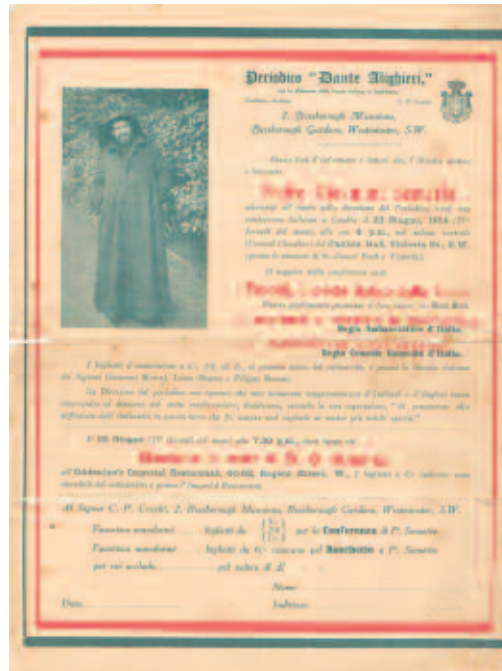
Periodico "Dante Alighieri,"

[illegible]

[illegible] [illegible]

2, Roxborough Mansions, Roxborough Gardens, Westminster, S.W.

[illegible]

Padre Giovanni Semeria

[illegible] 23 Maggio, 1914 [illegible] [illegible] Caxton Hall, Victoria St., S.W. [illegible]

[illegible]

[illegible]

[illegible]

Regia Ambasciatore d'Italia.

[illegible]

Regio Console Generale d'Italia.

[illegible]

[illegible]

Il 23 Maggio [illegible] 7.30 p.m. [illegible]

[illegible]

all'Oddenino's Imperial Restaurant, 60-62, Regent Street, W., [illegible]

Al Signor C. P. Cerchi, 2, Roxborough Mansions, Roxborough Gardens, Westminster, S.W.

Favorisca mandarmi ........ biglietti da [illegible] per la Conferenza di P. Semeria

Favorisca mandarmi ........ biglietti da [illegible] per il Banchetto a P. Semeria

per cui mando ........ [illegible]

Nome ........

Data ........ Indirizzo ........